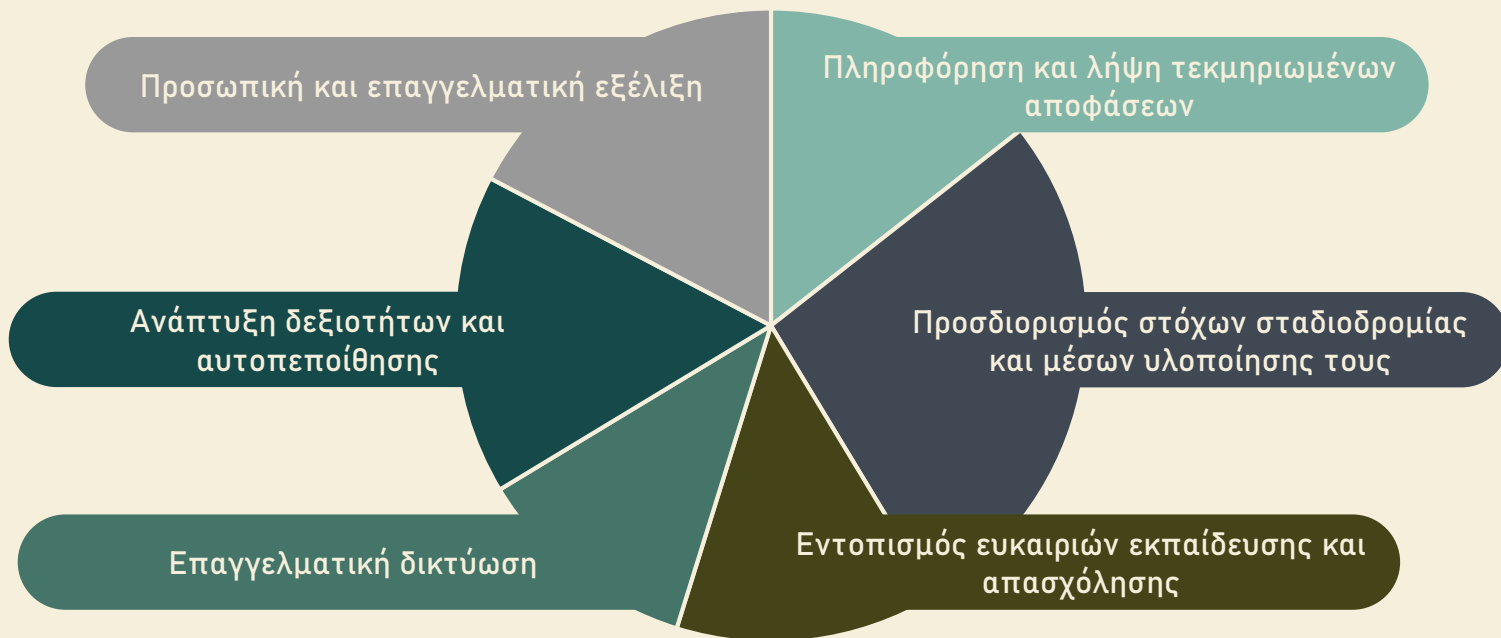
Προσωπική και επαγγελματική εξέλιξη

Πληροφόρηση και λήψη τεκμηριωμένων αποφάσεων

Ανάπτυξη δεξιοτήτων και αυτοπεποίθησης

Προσδιορισμός στόχων σταδιοδρομίας και μέσων υλοποίησης τους

Επαγγελματική δικτύωση

Εντοπισμός ευκαιριών εκπαίδευσης και απασχόλησης